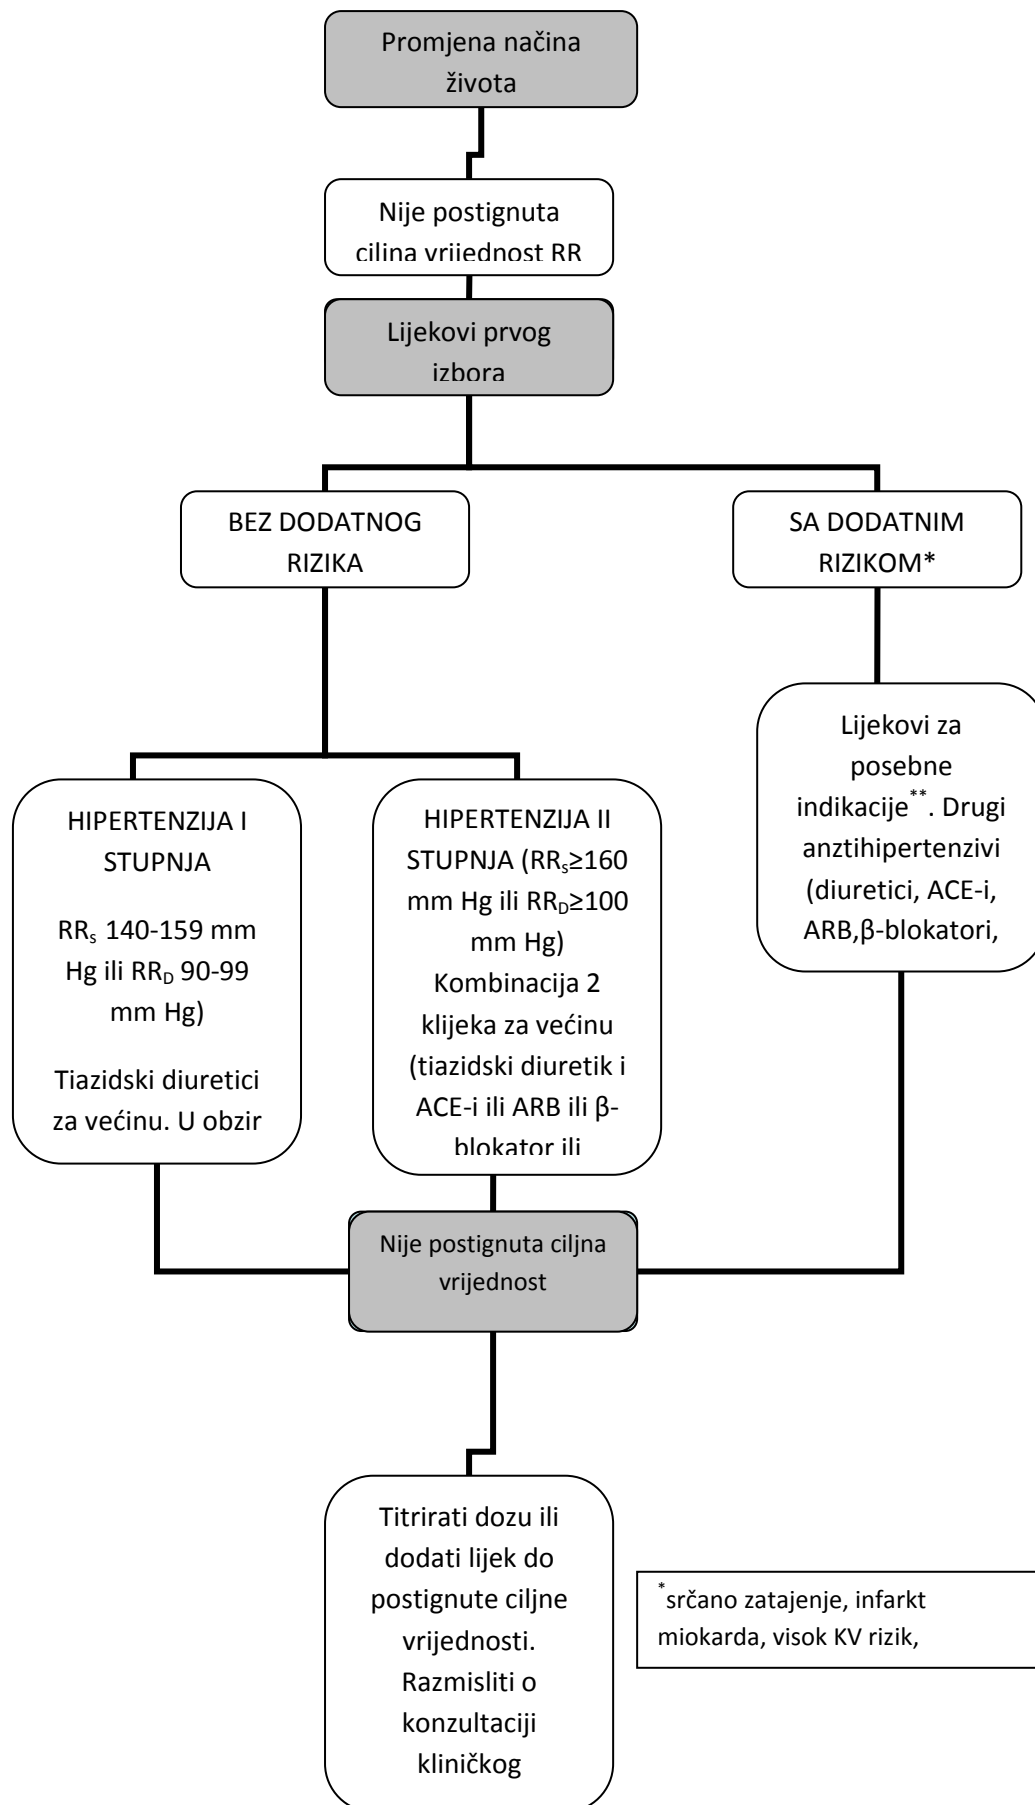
Promjena načina života

Nije postignuta cilina vrijednost RR

Lijekovi prvog izbora

BEZ DODATNOG RIZIKA

SA DODATNIM RIZIKOM*

HIPERTENZIJA I STUPNJA

RR$_s$ 140-159 mm Hg ili RR$_D$ 90-99 mm Hg)

Tiazidski diuretici za većinu. U obzir

HIPERTENZIJA II STUPNJA (RR$_s$≥160 mm Hg ili RR$_D$≥100 mm Hg) Kombinacija 2 klijeka za većinu (tiazidski diuretik i ACE-i ili ARB ili β-blokator ili

Lijekovi za posebne indikacije$^{**}$. Drugi anztihipertenzivi (diuretici, ACE-i, ARB,β-blokatori,

Nije postignuta ciljna vrijednost

Titrirati dozu ili dodati lijek do postignute ciljne vrijednosti. Razmisliti o konzultaciji kliničkog

$^*$srčano zatajenje, infarkt miokarda, visok KV rizik,